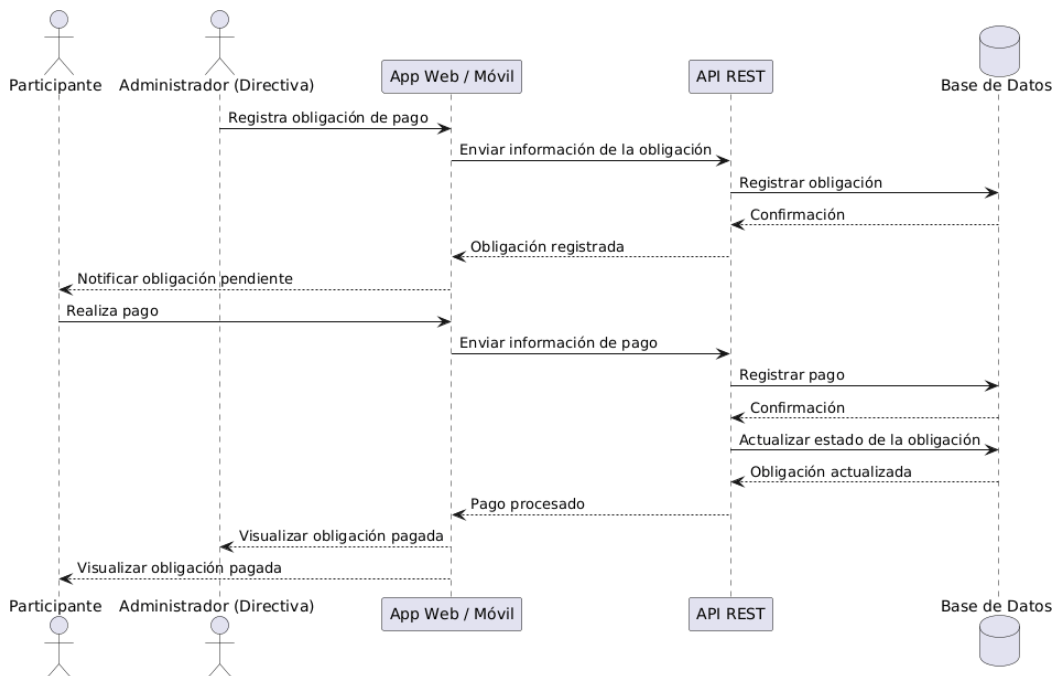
Participante
Administrador (Directiva)
App Web / Móvil
API REST
Base de Datos

Registra obligación de pago
Enviar información de la obligación
Registrar obligación
Confirmación
Obligación registrada
Notificar obligación pendiente
Realiza pago
Enviar información de pago
Registrar pago
Confirmación
Actualizar estado de la obligación
Obligación actualizada
Pago procesado
Visualizar obligación pagada
Visualizar obligación pagada

Participante
Administrador (Directiva)
App Web / Móvil
API REST
Base de Datos